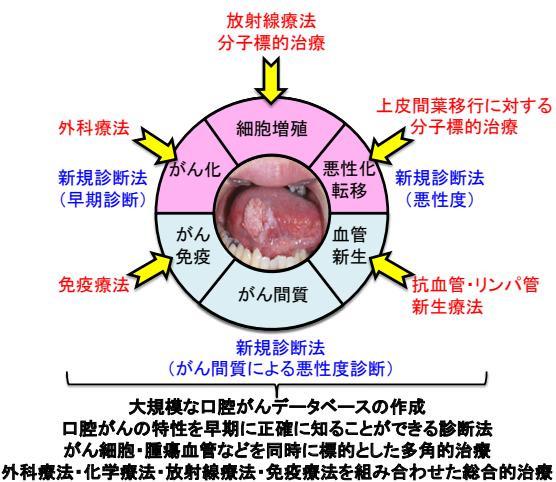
放射線療法
分子標的治療

外科療法

上皮間葉移行に対する
分子標的治療

細胞増殖

がん化

悪性化
転移

新規診断法
（早期診断）

新規診断法
（悪性度）

がん
免疫

血管
新生

免疫療法

がん間質

抗血管・リンパ管
新生療法

新規診断法
（がん間質による悪性度診断）

大規模な口腔がんデータベースの作成
口腔がんの特性を早期に正確に知ることができる診断法
がん細胞・腫瘍血管などを同時に標的とした多角的治療
外科療法・化学療法・放射線療法・免疫療法を組み合わせた総合的治療